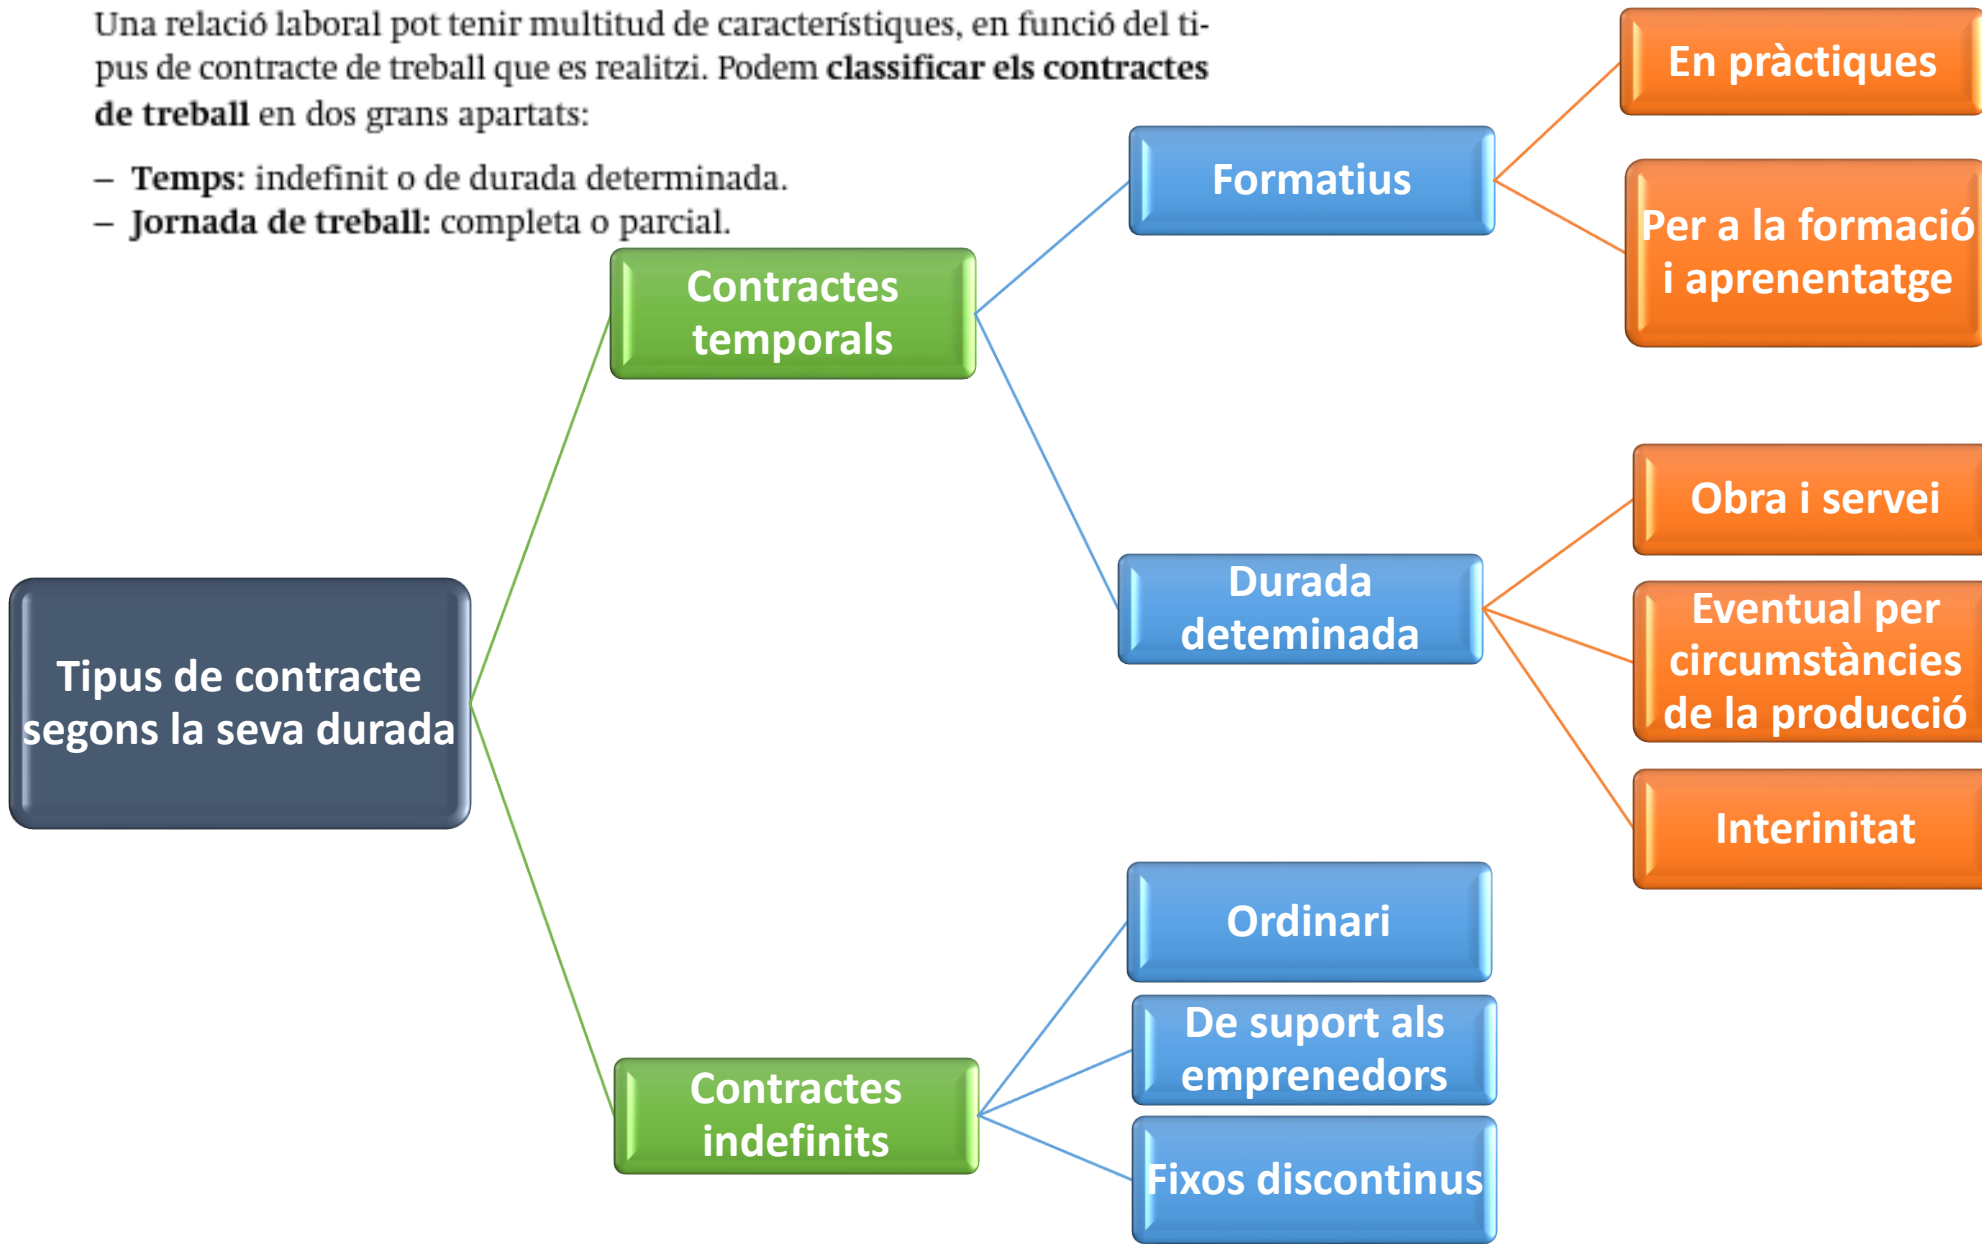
Una relació laboral pot tenir multitud de característiques, en funció del tipus de contracte de treball que es realitzi. Podem **classificar els contractes de treball** en dos grans apartats:

– **Temps:** indefinit o de durada determinada.
– **Jornada de treball:** completa o parcial.

Tipus de contracte segons la seva durada

Contractes temporals

Formatius

En pràctiques

Per a la formació i aprenentatge

Durada deteminada

Obra i servei

Eventual per circumstàncies de la producció

Interinitat

Contractes indefinits

Ordinari

De suport als emprenedors

Fixos discontinus